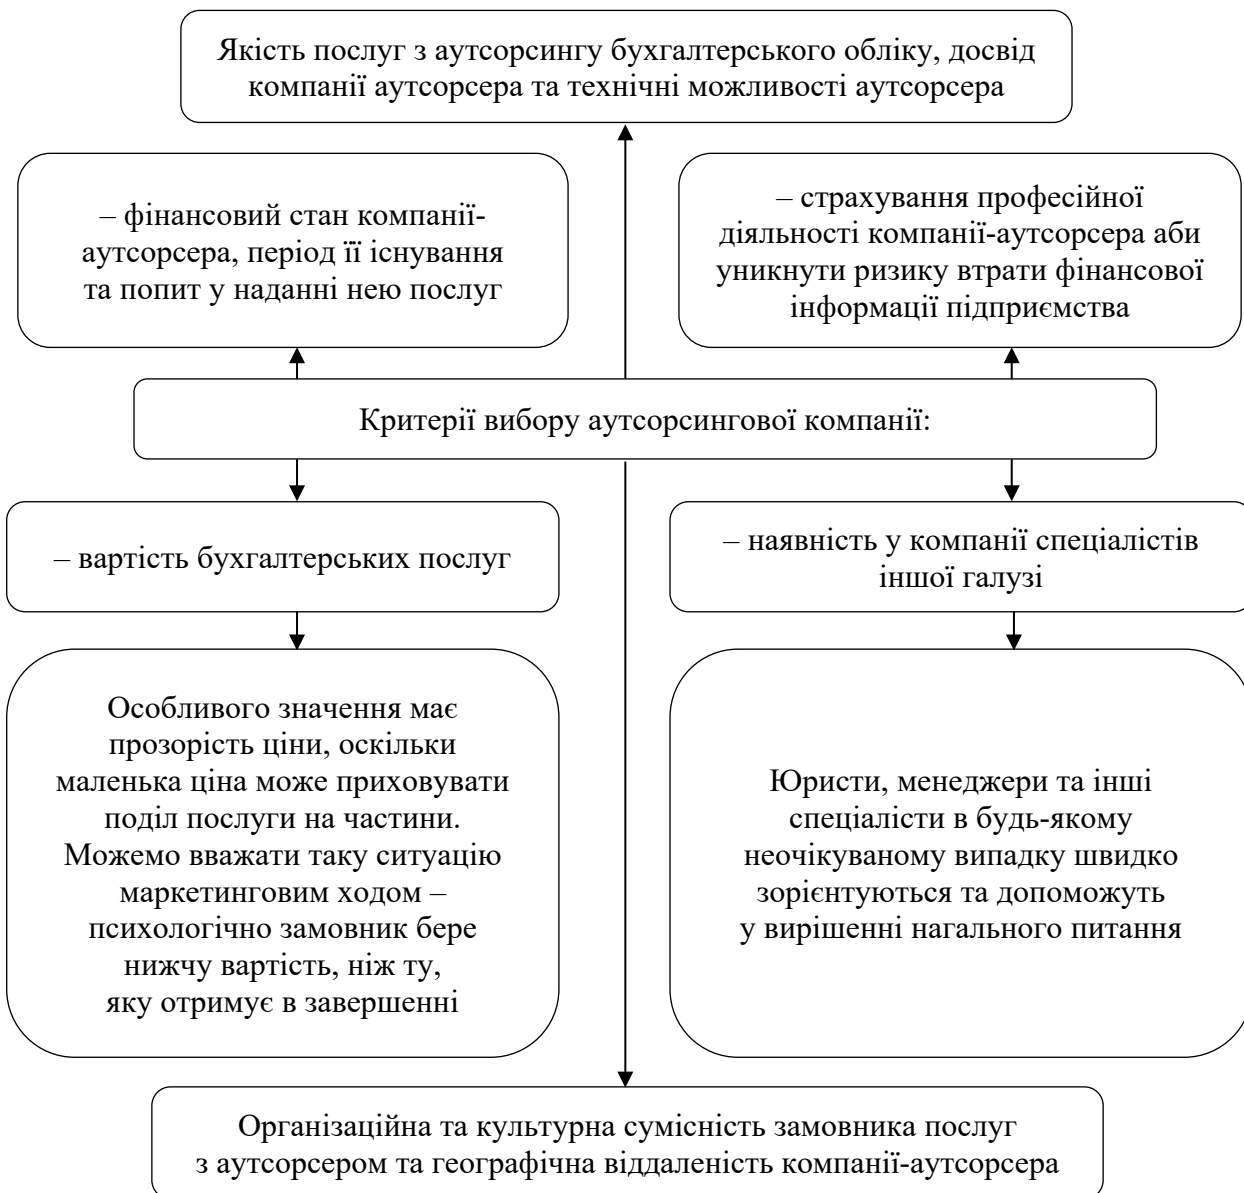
Якість послуг з аутсорсингу бухгалтерського обліку, досвід компанії аутсорсера та технічні можливості аутсорсера

– фінансовий стан компанії-аутсорсера, період її існування та попит у наданні нею послуг

– страхування професійної діяльності компанії-аутсорсера аби уникнути ризику втрати фінансової інформації підприємства

Критерії вибору аутсорсингової компанії:

– вартість бухгалтерських послуг

– наявність у компанії спеціалістів іншої галузі

Особливого значення має прозорість ціни, оскільки маленька ціна може приховувати поділ послуги на частини. Можемо вважати таку ситуацію маркетинговим ходом – психологічно замовник бере нижчу вартість, ніж ту, яку отримує в завершенні

Юристи, менеджери та інші спеціалісти в будь-якому неочікуваному випадку швидко зорієнтуються та допоможуть у вирішенні нагального питання

Організаційна та культурна сумісність замовника послуг з аутсорсером та географічна віддаленість компанії-аутсорсера